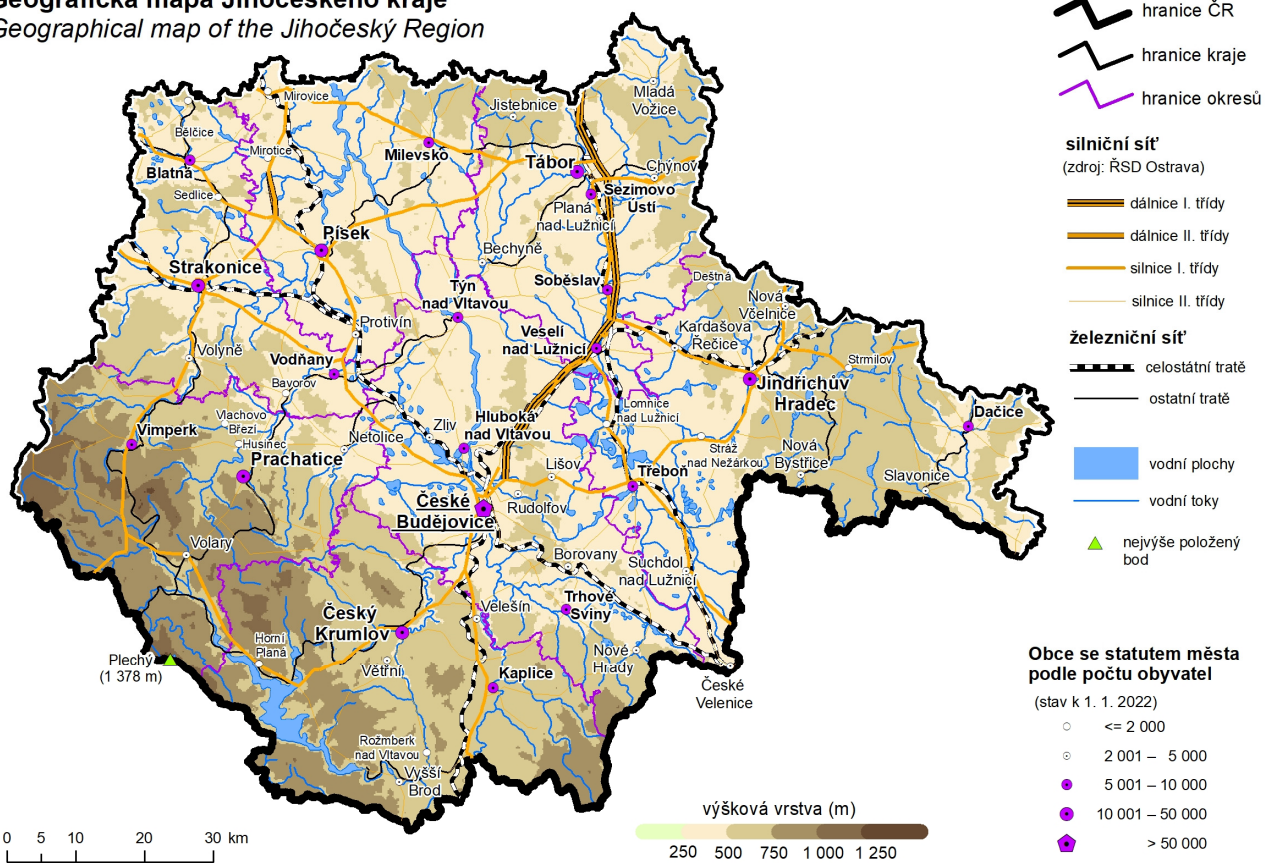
Geografická mapa Jihočeského kraje
Geographical map of the Jihočeský Region

hranice ČR
hranice kraje
hranice okresů

silniční síť
(zdroj: ŘSD Ostrava)
dálnice I. třídy
dálnice II. třídy
silnice I. třídy
silnice II. třídy

železniční síť
celostátní tratě
ostatní tratě

vodní plochy
vodní toky
nejvýše položený bod

Obce se statutem města podle počtu obyvatel
(stav k 1. 1. 2022)
<= 2 000
2 001 – 5 000
5 001 – 10 000
10 001 – 50 000
> 50 000

výšková vrstva (m)
250 500 750 1 000 1 250

0 5 10 20 30 km

Mirovice
Jistebnice
Mladá Vožice
Bělčice
Mirotice
Milevsko
Blatná
Tábor
Chýnov
Sedlice
Sezimovo Ústí
Planá nad Lužnicí
Písek
Bechyně
Strakonice
Týn nad Vltavou
Soběslav
Deštná
Nová Včelnice
Protivín
Kardašova Řečice
Veselí nad Lužnicí
Volyně
Vodňany
Strmilov
Bavorov
Jindřichův Hradec
Vlachovo Březí
Lomnice nad Lužnicí
Dačice
Vimperk
Husinec
Netolice
Zliv
Hluboká nad Vltavou
Prachatice
Stráž nad Nežárkou
Nová Bystřice
Lišov
Třeboň
Slavonice
České Budějovice
Rudolfov
Volary
Borovany
Suchdol nad Lužnicí
Trhové Sviny
Velešín
Český Krumlov
Horní Planá
Plechý (1 378 m)
Nové Hrady
Větřní
Kaplice
České Velenice
Rožmberk nad Vltavou
Vyšší Brod